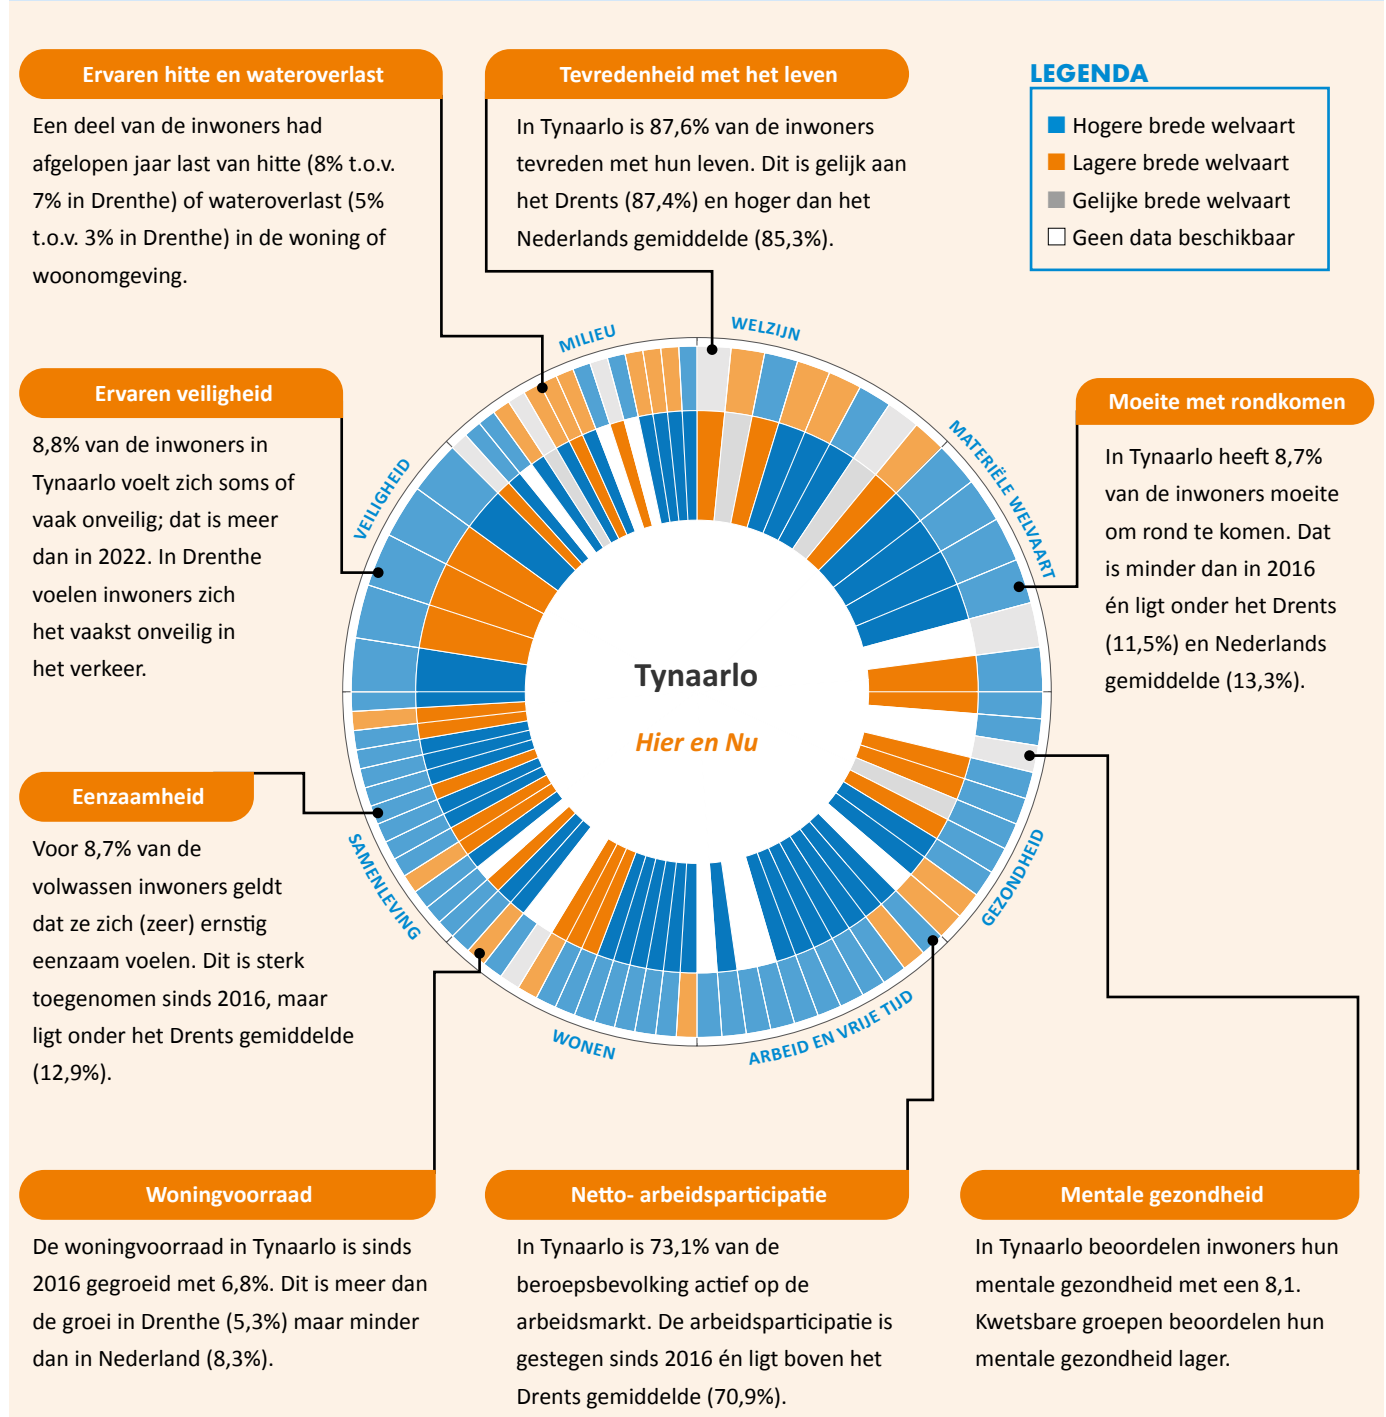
Ervaren hitte en wateroverlast

Een deel van de inwoners had afgelopen jaar last van hitte (8% t.o.v. 7% in Drenthe) of wateroverlast (5% t.o.v. 3% in Drenthe) in de woning of woonomgeving.

Tevredenheid met het leven

In Tynaarlo is 87,6% van de inwoners tevreden met hun leven. Dit is gelijk aan het Drents (87,4%) en hoger dan het Nederlands gemiddelde (85,3%).

LEGENDA
Hogere brede welvaart
Lagere brede welvaart
Gelijke brede welvaart
Geen data beschikbaar

Ervaren veiligheid

8,8% van de inwoners in Tynaarlo voelt zich soms of vaak onveilig; dat is meer dan in 2022. In Drenthe voelen inwoners zich het vaakst onveilig in het verkeer.

Moeite met rondkomen

In Tynaarlo heeft 8,7% van de inwoners moeite om rond te komen. Dat is minder dan in 2016 én ligt onder het Drents (11,5%) en Nederlands gemiddelde (13,3%).

MILIEU
WELZIJN
MATERIËLE WELVAART
VEILIGHEID
Tynaarlo
Hier en Nu
SAMENLEVING
GEZONDHEID
WONEN
ARBEID EN VRIJE TIJD

Eenzaamheid

Voor 8,7% van de volwassen inwoners geldt dat ze zich (zeer) ernstig eenzaam voelen. Dit is sterk toegenomen sinds 2016, maar ligt onder het Drents gemiddelde (12,9%).

Woningvoorraad

De woningvoorraad in Tynaarlo is sinds 2016 gegroeid met 6,8%. Dit is meer dan de groei in Drenthe (5,3%) maar minder dan in Nederland (8,3%).

Netto- arbeidsparticipatie

In Tynaarlo is 73,1% van de beroepsbevolking actief op de arbeidsmarkt. De arbeidsparticipatie is gestegen sinds 2016 én ligt boven het Drents gemiddelde (70,9%).

Mentale gezondheid

In Tynaarlo beoordelen inwoners hun mentale gezondheid met een 8,1. Kwetsbare groepen beoordelen hun mentale gezondheid lager.